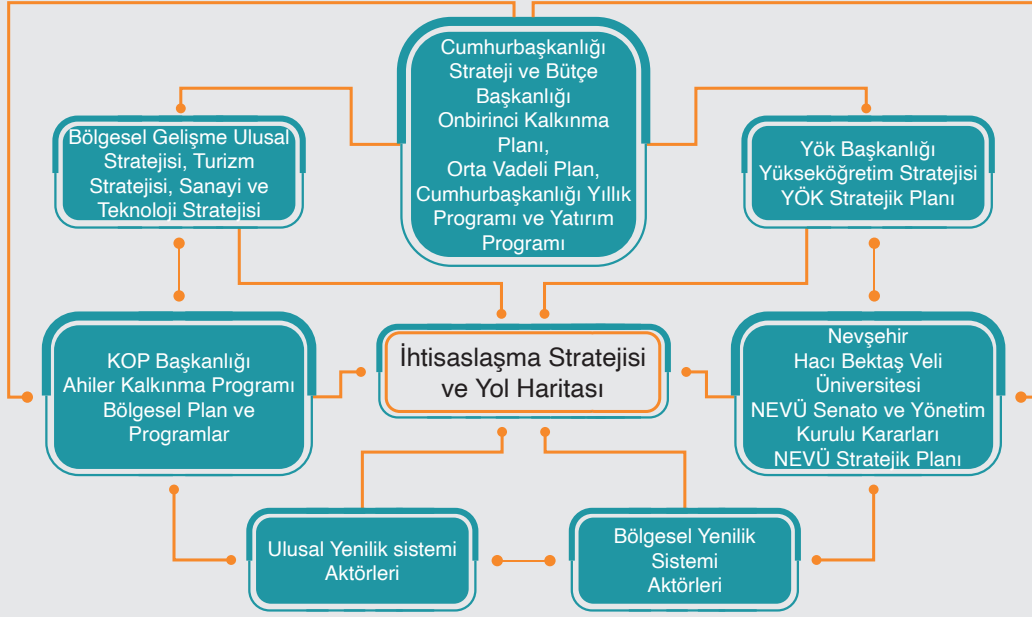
Cumhurbaşkanlığı Strateji ve Bütçe Başkanlığı Onbirinci Kalkınma Planı, Orta Vadeli Plan, Cumhurbaşkanlığı Yıllık Programı ve Yatırım Programı

Bölgesel Gelişme Ulusal Stratejisi, Turizm Stratejisi, Sanayi ve Teknoloji Stratejisi

Yök Başkanlığı Yükseköğretim Stratejisi YÖK Stratejik Planı

KOP Başkanlığı Ahiler Kalkınma Programı Bölgesel Plan ve Programlar

İhtisaslaşma Stratejisi ve Yol Haritası

Nevşehir Hacı Bektaş Veli Üniversitesi NEVÜ Senato ve Yönetim Kurulu Kararları NEVÜ Stratejik Planı

Ulusal Yenilik sistemi Aktörleri

Bölgesel Yenilik Sistemi Aktörleri